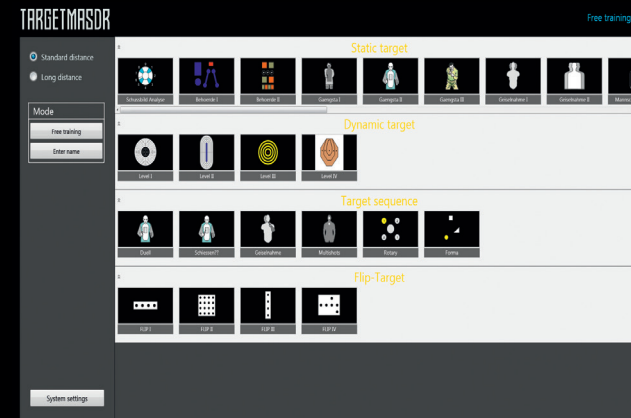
TARGETMASDR

Free training

Standard distance

Long distance

Mode

Free training

Enter name

System settings

Static target

Schussbild Analyse

Behoerde I

Behoerde II

Gaengica I

Gaengica II

Gaengica III

Geiselnahme I

Geiselnahme II

Dynamic target

Level I

Level II

Level III

Level IV

Target sequence

Duell

Schiessen??

Geiselnahme

Multishots

Rotary

Forma

Flip-Target

FLIP I

FLIP II

FLIP III

FLIP IV